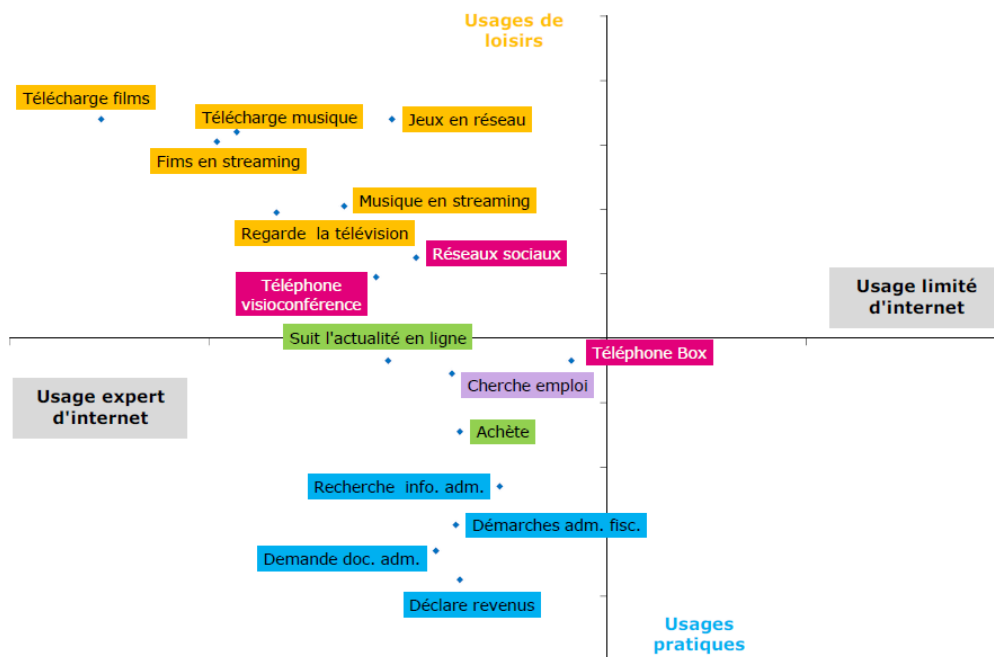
Usages de loisirs

Télécharge films

Télécharge musique

Jeux en réseau

Fims en streaming

Musique en streaming

Regarde la télévision

Réseaux sociaux

Téléphone visioconférence

Usage limité d'internet

Suit l'actualité en ligne

Téléphone Box

Usage expert d'internet

Cherche emploi

Achète

Recherche info. adm.

Démarches adm. fisc.

Demande doc. adm.

Déclare revenus

Usages pratiques